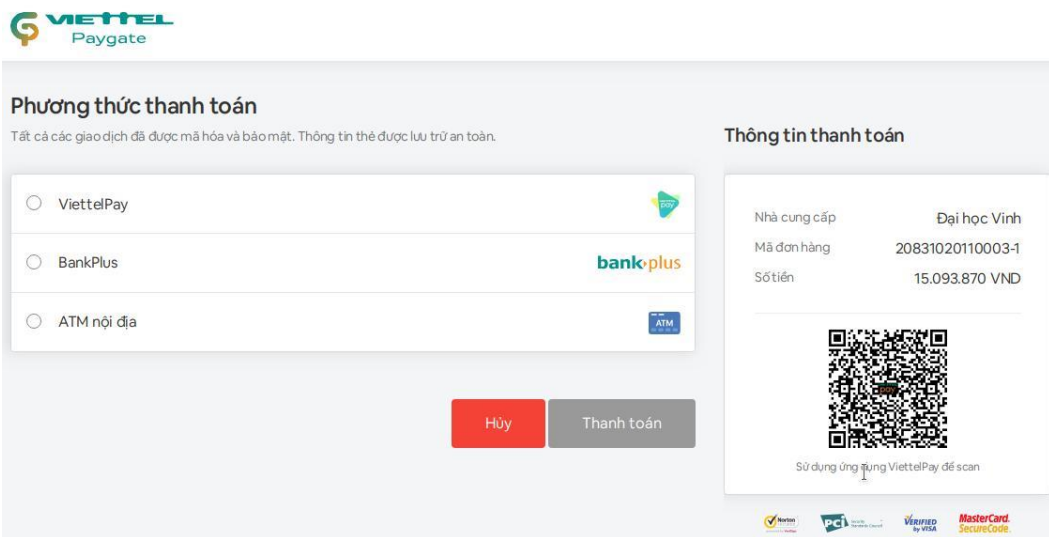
viettel
Paygate

Phương thức thanh toán

Tất cả các giao dịch đã được mã hóa và bảo mật. Thông tin thẻ được lưu trữ an toàn.

ViettelPay

BankPlus

bank plus

ATM nội địa

ATM

Hủy

Thanh toán

Thông tin thanh toán

| Nhà cung cấp | Đại học Vinh |
|---|---|
| Mã đơn hàng | 20831020110003-1 |
| Số tiền | 15.093.870 VND |

Sử dụng ứng dụng ViettelPay để scan

Norton

PCI

VERIFIED by VISA

MasterCard. SecureCode.